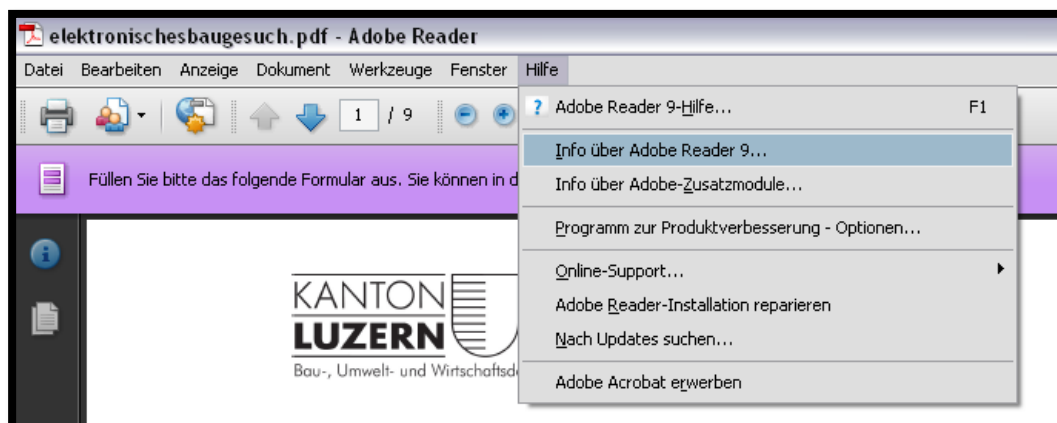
elektronischesbaugesuch.pdf - Adobe Reader

Datei Bearbeiten Anzeige Dokument Werkzeuge Fenster Hilfe

1 / 9

Füllen Sie bitte das folgende Formular aus. Sie können in d

KANTON
LUZERN
Bau-, Umwelt- und Wirtschaftsd

Adobe Reader 9-Hilfe... F1
Info über Adobe Reader 9...
Info über Adobe-Zusatzmodule...
Programm zur Produktverbesserung - Optionen...
Online-Support...
Adobe Reader-Installation reparieren
Nach Updates suchen...
Adobe Acrobat erwerben